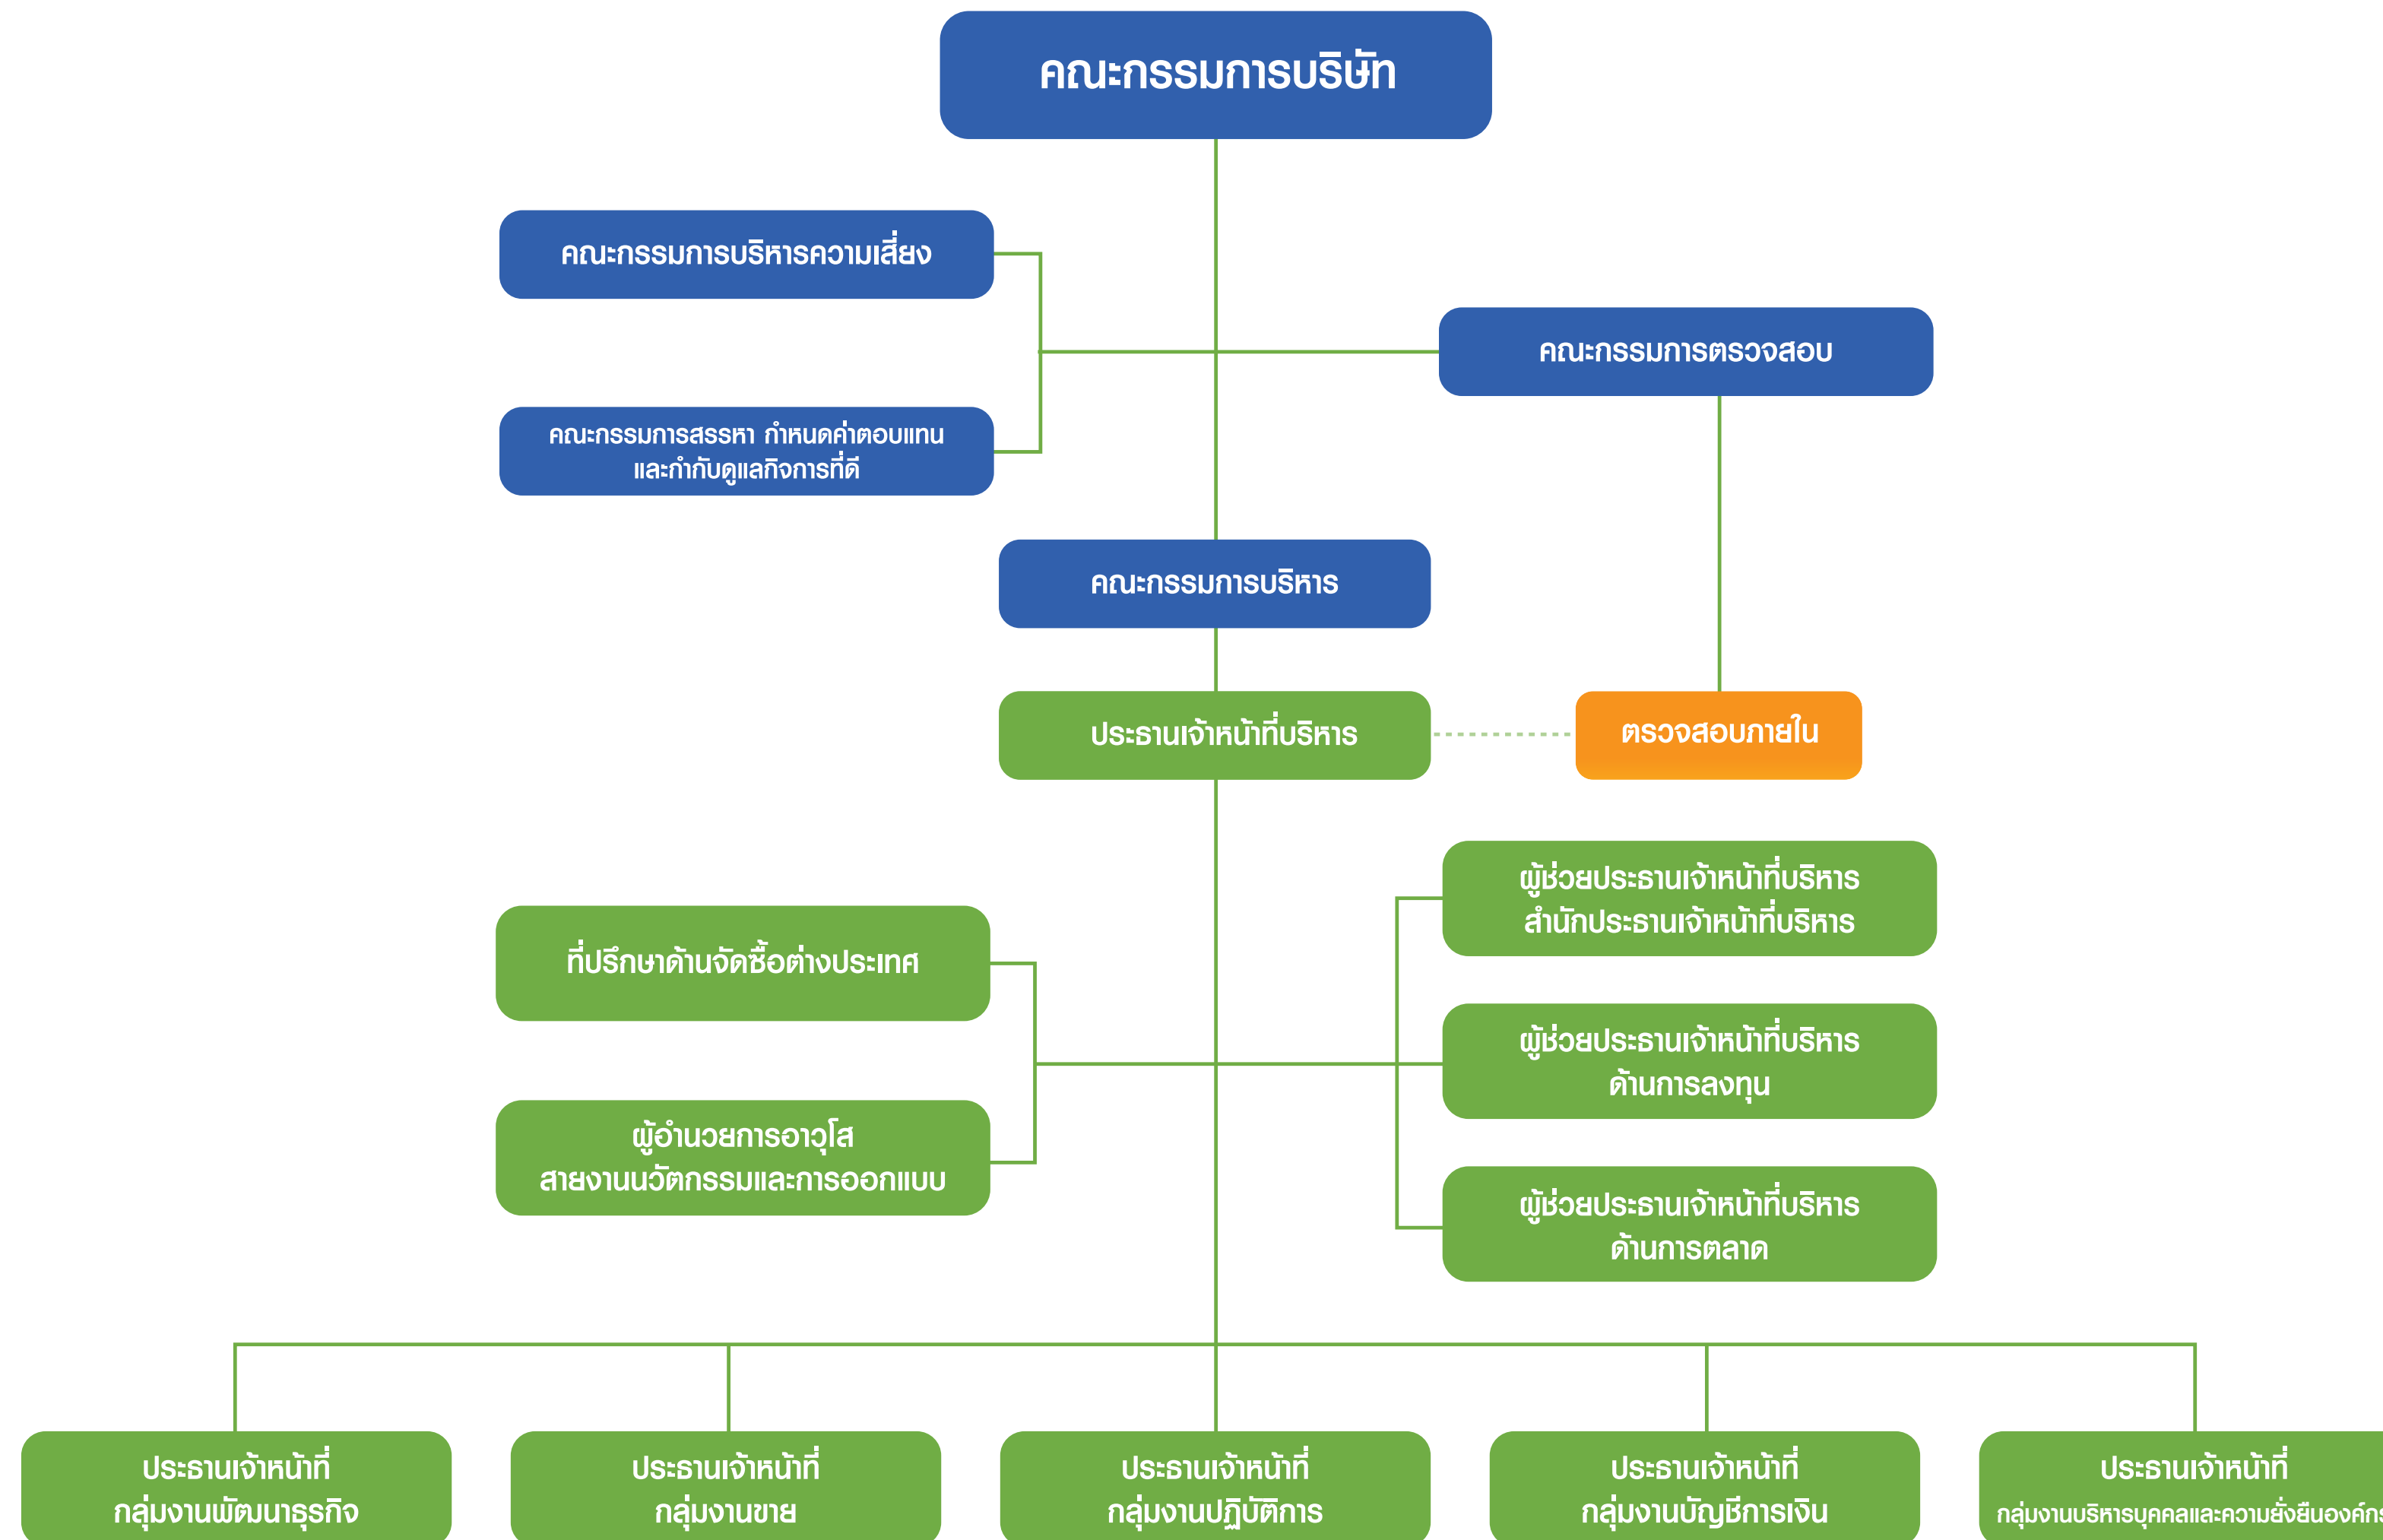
คณะกรรมการบริษัท

คณะกรรมการบริหารความเสี่ยง

คณะกรรมการตรวจสอบ

คณะกรรมการสรรหา กำหนดค่าตอบแทน และกำกับดูแลกิจการที่ดี

คณะกรรมการบริหาร

ประธานเจ้าหน้าที่บริหาร

ตรวจสอบภายใน

ผู้ช่วยประธานเจ้าหน้าที่บริหาร สำนักประธานเจ้าหน้าที่บริหาร

ที่ปรึกษาด้านจัดซื้อต่างประเทศ

ผู้ช่วยประธานเจ้าหน้าที่บริหาร ด้านการลงทุน

ผู้อำนวยการอาวุโส สายงานนวัตกรรมและการออกแบบ

ผู้ช่วยประธานเจ้าหน้าที่บริหาร ด้านการตลาด

ประธานเจ้าหน้าที่ กลุ่มงานพัฒนาธุรกิจ

ประธานเจ้าหน้าที่ กลุ่มงานขาย

ประธานเจ้าหน้าที่ กลุ่มงานปฏิบัติการ

ประธานเจ้าหน้าที่ กลุ่มงานบัญชีการเงิน

ประธานเจ้าหน้าที่ กลุ่มงานบริหารบุคคลและความยั่งยืนองค์ก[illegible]